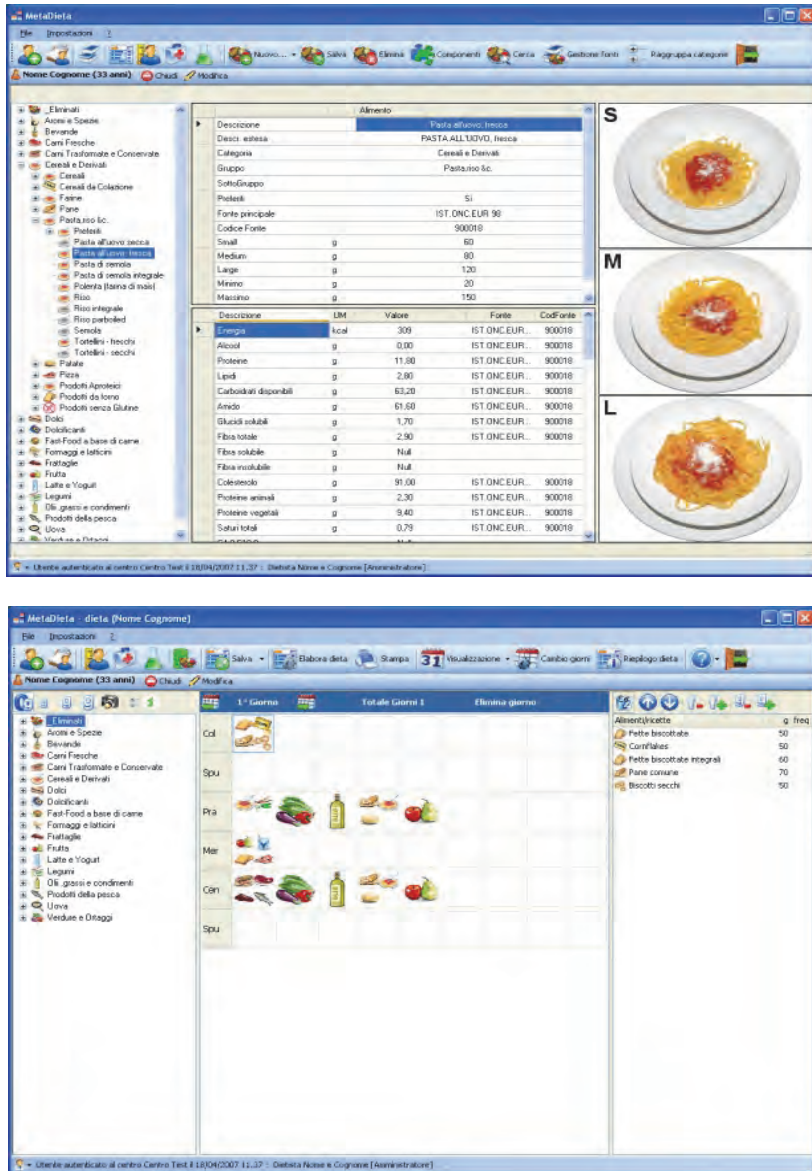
MetaDieta

File Impostazioni ?

Nuovo... Salva Elimina Componenti Cerca Gestione fonti Raggruppa categorie

Nome Cognome (33 anni) Chiudi Modifica

_Eliminati
Aromi e Spezie
Bevande
Carni Fresche
Carni Trasformate e Conservate
Cereali e Derivati
Cereali
Cereali da Colazione
Farine
Pane
Pasta,riso &c.
Pretesili
Pasta all'uovo secca
Pasta all'uovo fresca
Pasta di semola
Pasta di semola integrale
Polenta (farina di mais)
Riso
Riso integrale
Riso parboiled
Semola
Tortellini - freschi
Tortellini - secchi
Patate
Pizza
Prodotti Aproteici
Prodotti da forno
Prodotti senza Glutine
Dolci
Dolcificanti
Fast-Food a base di carne
Formaggi e latticini
Frattaglie
Frutta
Latte e Yogurt
Legumi
Oli ,grassi e condimenti
Prodotti della pesca
Uova
Verdure e Ortaggi

| | | Alimento |
|---|---|---|
| Descrizione | | Pasta all'uovo, fresca |
| Descr. estesa | | PASTA ALL'UOVO, fresca |
| Categoria | | Cereali e Derivati |
| Gruppo | | Pasta,riso &c. |
| SottoGruppo | | |
| Pretesili | | Si |
| Fonte principale | | IST.ONC.EUR 98 |
| Codice Fonte | | 900018 |
| Small | g | 60 |
| Medium | g | 80 |
| Large | g | 120 |
| Minimo | g | 20 |
| Massimo | g | 150 |

| Descrizione | UM | Valore | Fonte | CodFonte |
|---|---|---|---|---|
| Energia | kcal | 309 | IST.ONC.EUR... | 900018 |
| Alcool | g | 0,00 | IST.ONC.EUR... | 900018 |
| Proteine | g | 11,80 | IST.ONC.EUR... | 900018 |
| Lipidi | g | 2,80 | IST.ONC.EUR... | 900018 |
| Carboidrati disponibili | g | 63,20 | IST.ONC.EUR... | 900018 |
| Amido | g | 61,60 | IST.ONC.EUR... | 900018 |
| Glucidi solubili | g | 1,70 | IST.ONC.EUR... | 900018 |
| Fibra totale | g | 2,90 | IST.ONC.EUR... | 900018 |
| Fibra solubile | g | Null | | |
| Fibra insolubile | g | Null | | |
| Colesterolo | g | 91,00 | IST.ONC.EUR... | 900018 |
| Proteine animali | g | 2,30 | IST.ONC.EUR... | 900018 |
| Proteine vegetali | g | 9,40 | IST.ONC.EUR... | 900018 |
| Saturi totali | g | 0,79 | IST.ONC.EUR... | 900018 |

S
M
L

Utente autenticato al centro Centro Test il 18/04/2007 11.37 : Dietista Nome e Cognome [Amministratore]

MetaDieta - dieta [Nome Cognome]

File Impostazioni ?

Salva Elabora dieta Stampa Visualizzazione Cambio giorni Riepilogo dieta

Nome Cognome (33 anni) Chiudi Modifica

_Eliminati
Aromi e Spezie
Bevande
Carni Fresche
Carni Trasformate e Conservate
Cereali e Derivati
Dolci
Dolcificanti
Fast-Food a base di carne
Formaggi e latticini
Frattaglie
Frutta
Latte e Yogurt
Legumi
Oli ,grassi e condimenti
Prodotti della pesca
Uova
Verdure e Ortaggi

1° Giorno Totale Giorni 1 Elimina giorno

Col
Spu
Pra
Mer
Cen
Spu

| Alimenti/ricette | g | freq |
|---|---|---|
| Fette biscottate | 50 | |
| Cornflakes | 50 | |
| Fette biscottate integrali | 60 | |
| Pane comune | 70 | |
| Biscotti secchi | 50 | |

Utente autenticato al centro Centro Test il 18/04/2007 11.37 : Dietista Nome e Cognome [Amministratore]